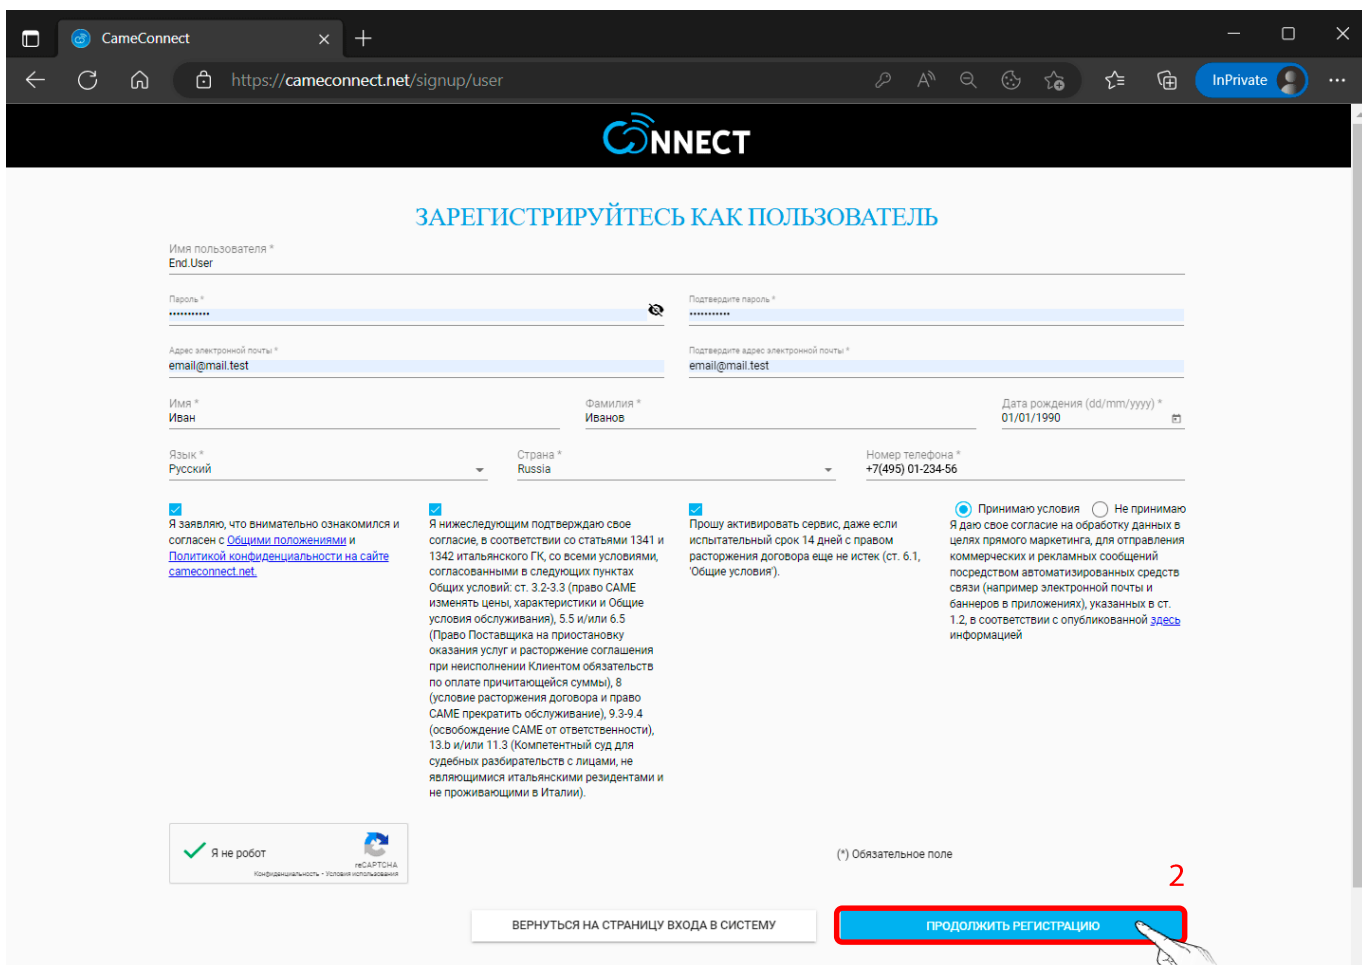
CameConnect

https://cameconnect.net/signup/user

InPrivate

CONNECT

ЗАРЕГИСТРИРУЙТЕСЬ КАК ПОЛЬЗОВАТЕЛЬ

Имя пользователя *
End.User

Пароль *
••••••••••

Подтвердите пароль *
••••••••••

Адрес электронной почты *
email@mail.test

Подтвердите адрес электронной почты *
email@mail.test

Имя *
Иван

Фамилия *
Иванов

Дата рождения (dd/mm/yyyy) *
01/01/1990

Язык *
Русский

Страна *
Russia

Номер телефона *
+7(495) 01-234-56

Я заявляю, что внимательно ознакомился и согласен с Общими положениями и Политикой конфиденциальности на сайте cameconnect.net.

Я нижеследующим подтверждаю свое согласие, в соответствии со статьями 1341 и 1342 итальянского ГК, со всеми условиями, согласованными в следующих пунктах Общих условий: ст. 3.2-3.3 (право CAME изменять цены, характеристики и Общие условия обслуживания), 5.5 и/или 6.5 (Право Поставщика на приостановку оказания услуг и расторжение соглашения при неисполнении Клиентом обязательств по оплате причитающейся суммы), 8 (условие расторжения договора и право CAME прекратить обслуживание), 9.3-9.4 (освобождение CAME от ответственности), 13.b и/или 11.3 (Компетентный суд для судебных разбирательств с лицами, не являющимися итальянскими резидентами и не проживающими в Италии).

Прошу активировать сервис, даже если испытательный срок 14 дней с правом расторжения договора еще не истек (ст. 6.1, 'Общие условия').

Принимаю условия Не принимаю
Я даю свое согласие на обработку данных в целях прямого маркетинга, для отправления коммерческих и рекламных сообщений посредством автоматизированных средств связи (например электронной почты и баннеров в приложениях), указанных в ст. 1.2, в соответствии с опубликованной здесь информацией

Я не робот
reCAPTCHA
Конфиденциальность - Условия использования

(*) Обязательное поле

2

ВЕРНУТЬСЯ НА СТРАНИЦУ ВХОДА В СИСТЕМУ

ПРОДОЛЖИТЬ РЕГИСТРАЦИЮ